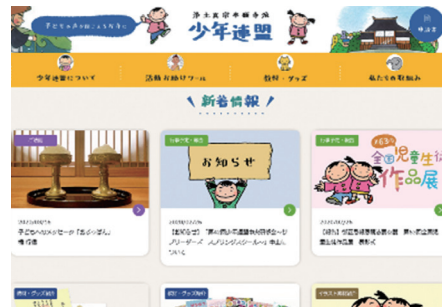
子どもの声が聞こえるお寺に
浄土真宗本願寺派
少年連盟

少年連盟について
活動お助けツール
教材・グッズ
私たちの取組み

新着情報

お知らせ

第63回
全国児童生徒
作品展

子どもへのメッセージ「おぶっぱん」
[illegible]

【お知らせ】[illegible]
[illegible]

【報告】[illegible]
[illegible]